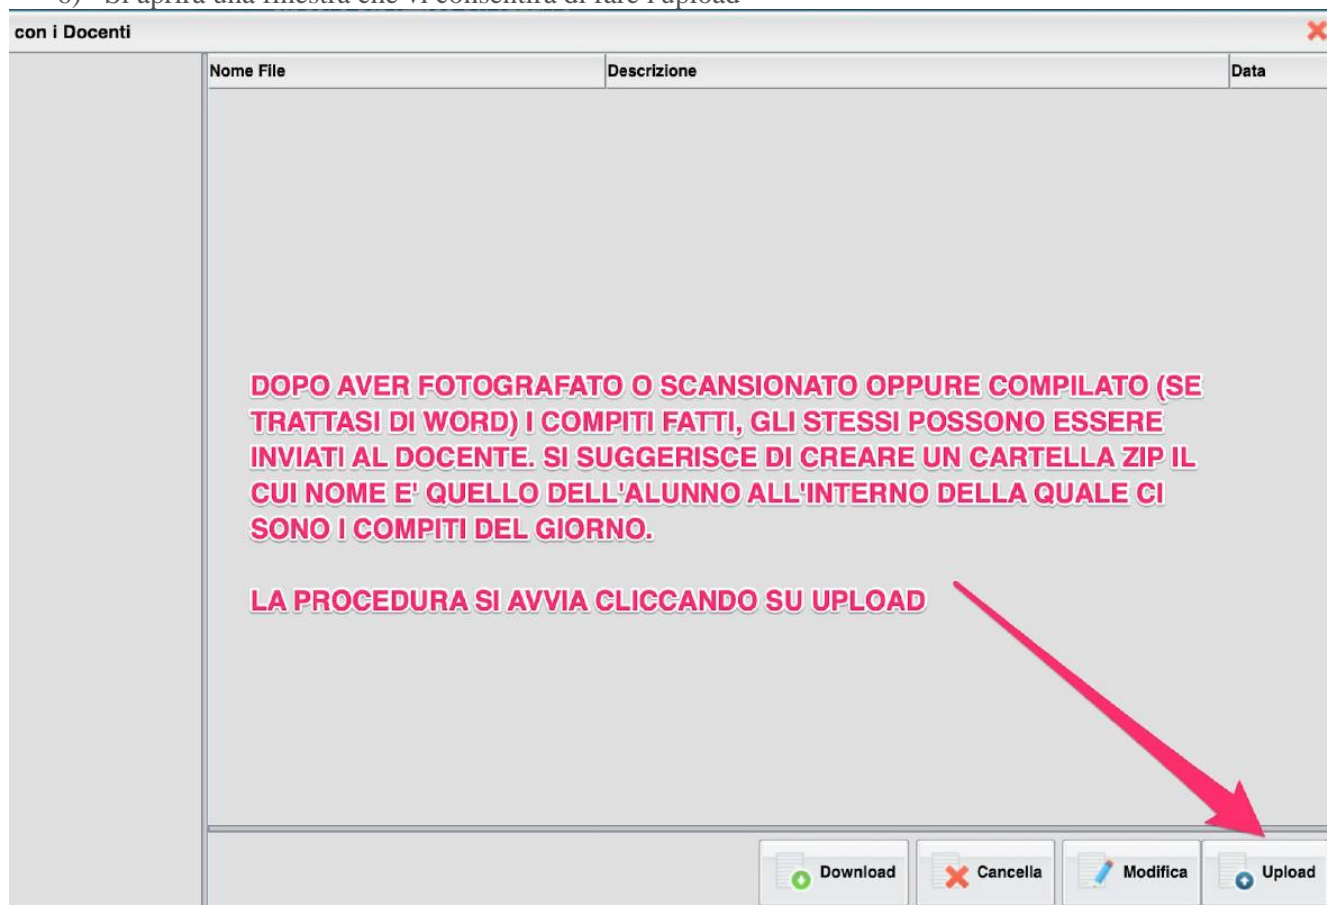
6) Si aprirà una finestra che vi consentirà di fare l'upload

con i Docenti

| Nome File | Descrizione | Data |
|---|---|---|

DOPO AVER FOTOGRAFATO O SCANSIONATO OPPURE COMPILATO (SE TRATTASI DI WORD) I COMPITI FATTI, GLI STESSI POSSONO ESSERE INVIATI AL DOCENTE. SI SUGGERISCE DI CREARE UN CARTELLA ZIP IL CUI NOME E' QUELLO DELL'ALUNNO ALL'INTERNO DELLA QUALE CI SONO I COMPITI DEL GIORNO.

LA PROCEDURA SI AVVIA CLICCANDO SU UPLOAD

Download Cancella Modifica Upload